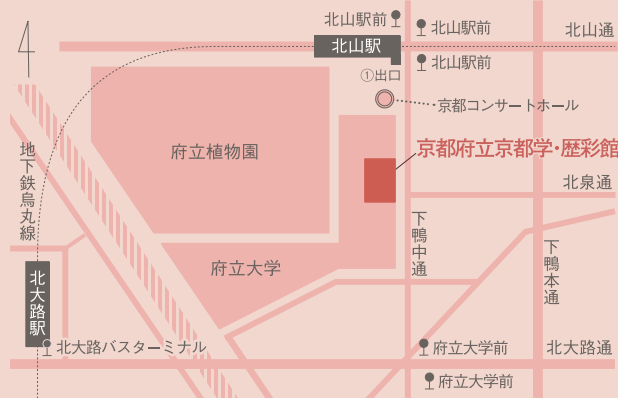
北山駅前

北山駅前

北山通

北山駅

北山駅前

①出口

京都コンサートホール

府立植物園

京都府立京都学・歴彩館

地下鉄烏丸線

北泉通

下鴨中通

下鴨本通

府立大学

北大路駅

北大路バスターミナル

府立大学前

北大路通

府立大学前